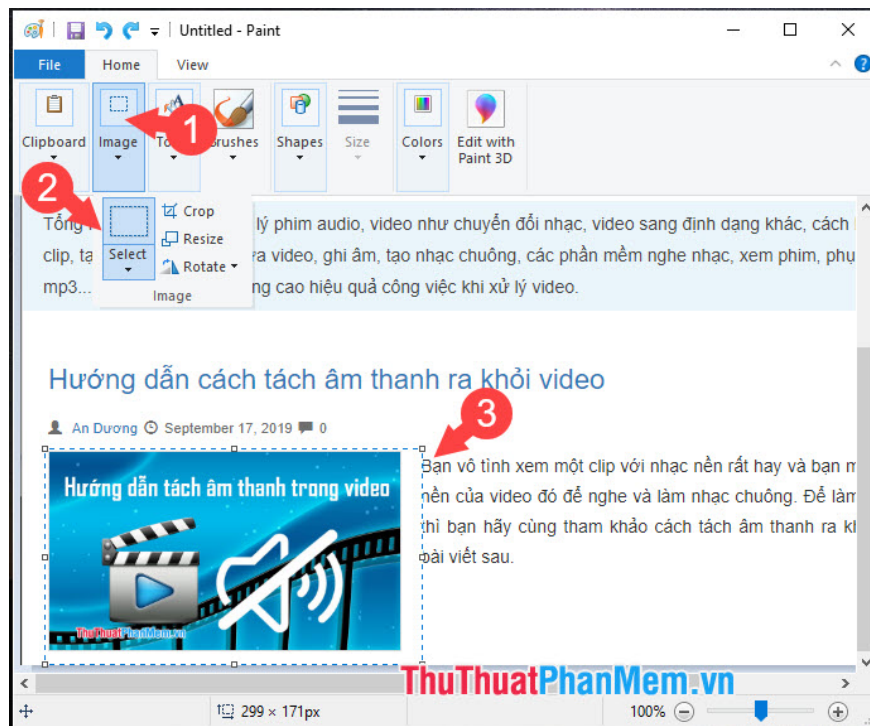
Untitled - Paint

File Home View

Clipboard Image Tools Brushes Shapes Size Colors Edit with Paint 3D

1

2

Select Crop Resize Rotate

Image

Tổng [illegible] lý phim audio, video như chuyển đổi nhạc, video sang định dạng khác, cách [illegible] clip, tạ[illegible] ra video, ghi âm, tạo nhạc chuông, các phần mềm nghe nhạc, xem phim, phụ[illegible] mp3... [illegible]ng cao hiệu quả công việc khi xử lý video.

Hướng dẫn cách tách âm thanh ra khỏi video

3

An Dương September 17, 2019 0

Hướng dẫn tách âm thanh trong video

ThuThuatPhanMem.vn

Bạn vô tình xem một clip với nhạc nền rất hay và bạn m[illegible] nền của video đó để nghe và làm nhạc chuông. Để làm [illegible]thì bạn hãy cùng tham khảo cách tách âm thanh ra kh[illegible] bài viết sau.

299 × 171px

100%

ThuThuatPhanMem.vn